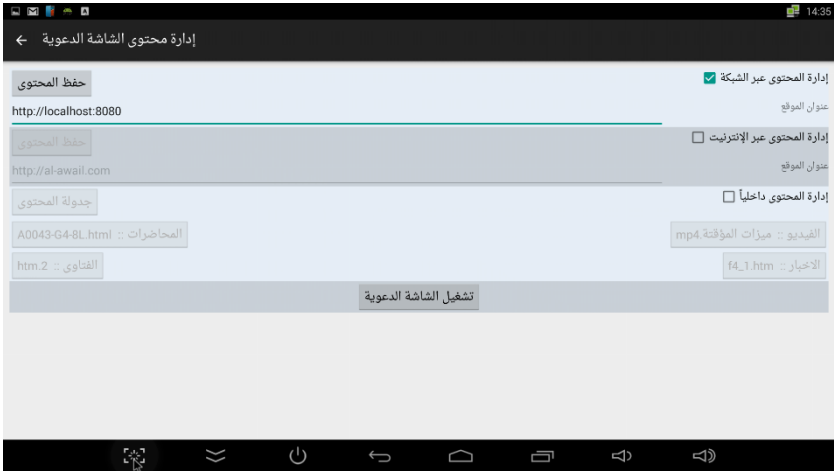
14:35

إدارة محتوى الشاشة الدعوية

إدارة المحتوى عبر الشبكة
حفظ المحتوى
عنوان الموقع
http://localhost:8080

إدارة المحتوى عبر الإنترنيت
حفظ المحتوى
عنوان الموقع
http://al-awail.com

إدارة المحتوى داخلياً
جدولة المحتوى

الفيديو :: ميزات المؤقتة.mp4
المحاضرات :: A0043-G4-8L.html
الاخبار :: f4_1.htm
الفتاوى :: 2.htm

تشغيل الشاشة الدعوية